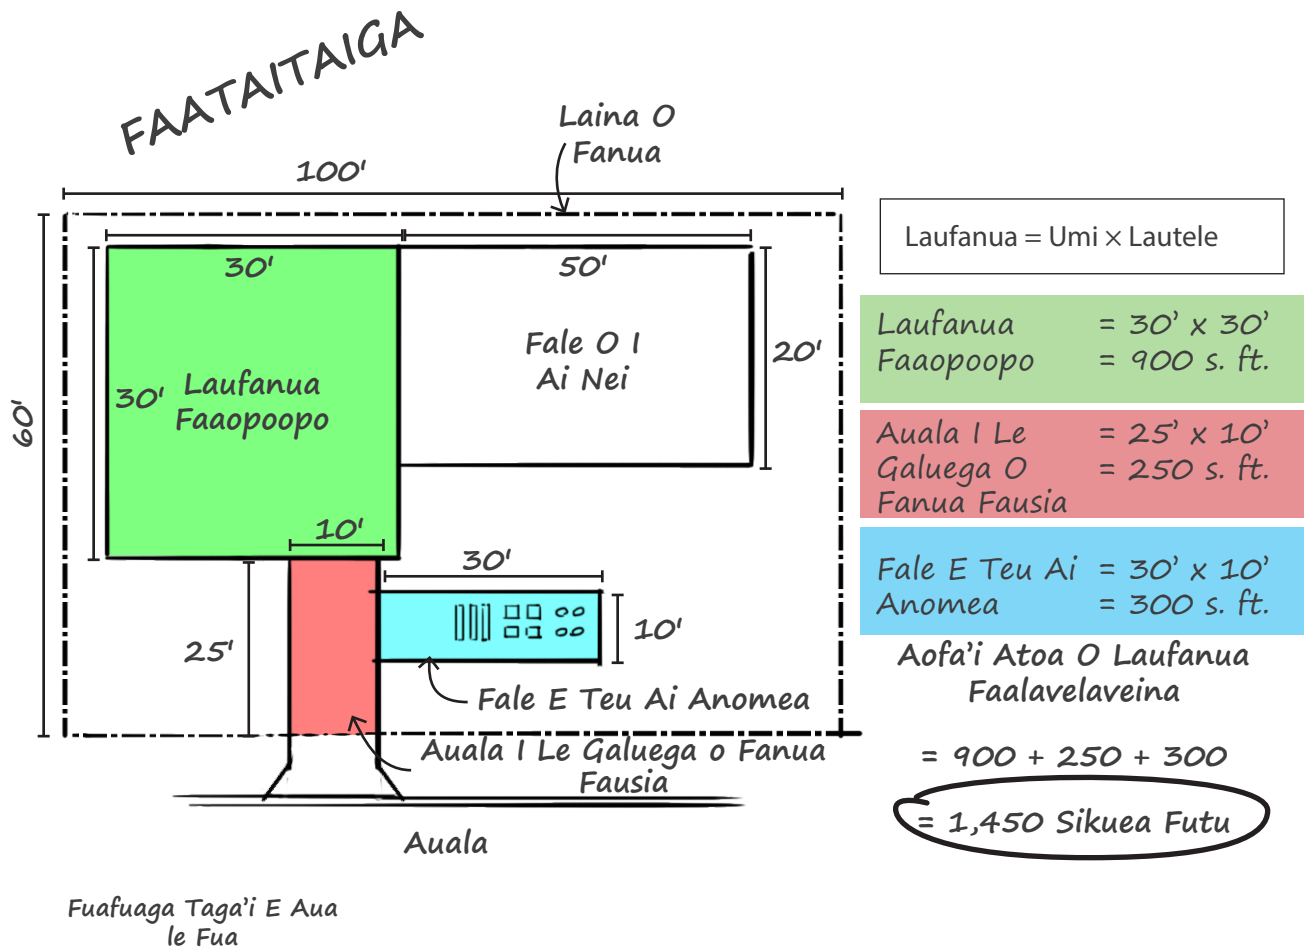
FAATAITAIGA

Laina O Fanua

100'

60'

30'

50'

Fale O I Ai Nei

20'

30'

Laufanua Faaopoopo

10'

30'

25'

10'

Fale E Teu Ai Anomea

Auala I Le Galuega o Fanua Fausia

Auala

Fuafuaga Taga'i E Aua le Fua

Laufanua = Umi × Lautele

Laufanua Faaopoopo = 30' x 30' = 900 s. ft.

Auala I Le Galuega O Fanua Fausia = 25' x 10' = 250 s. ft.

Fale E Teu Ai Anomea = 30' x 10' = 300 s. ft.

Aofa'i Atoa O Laufanua Faalavelaveina

= 900 + 250 + 300

= 1,450 Sikuea Futu